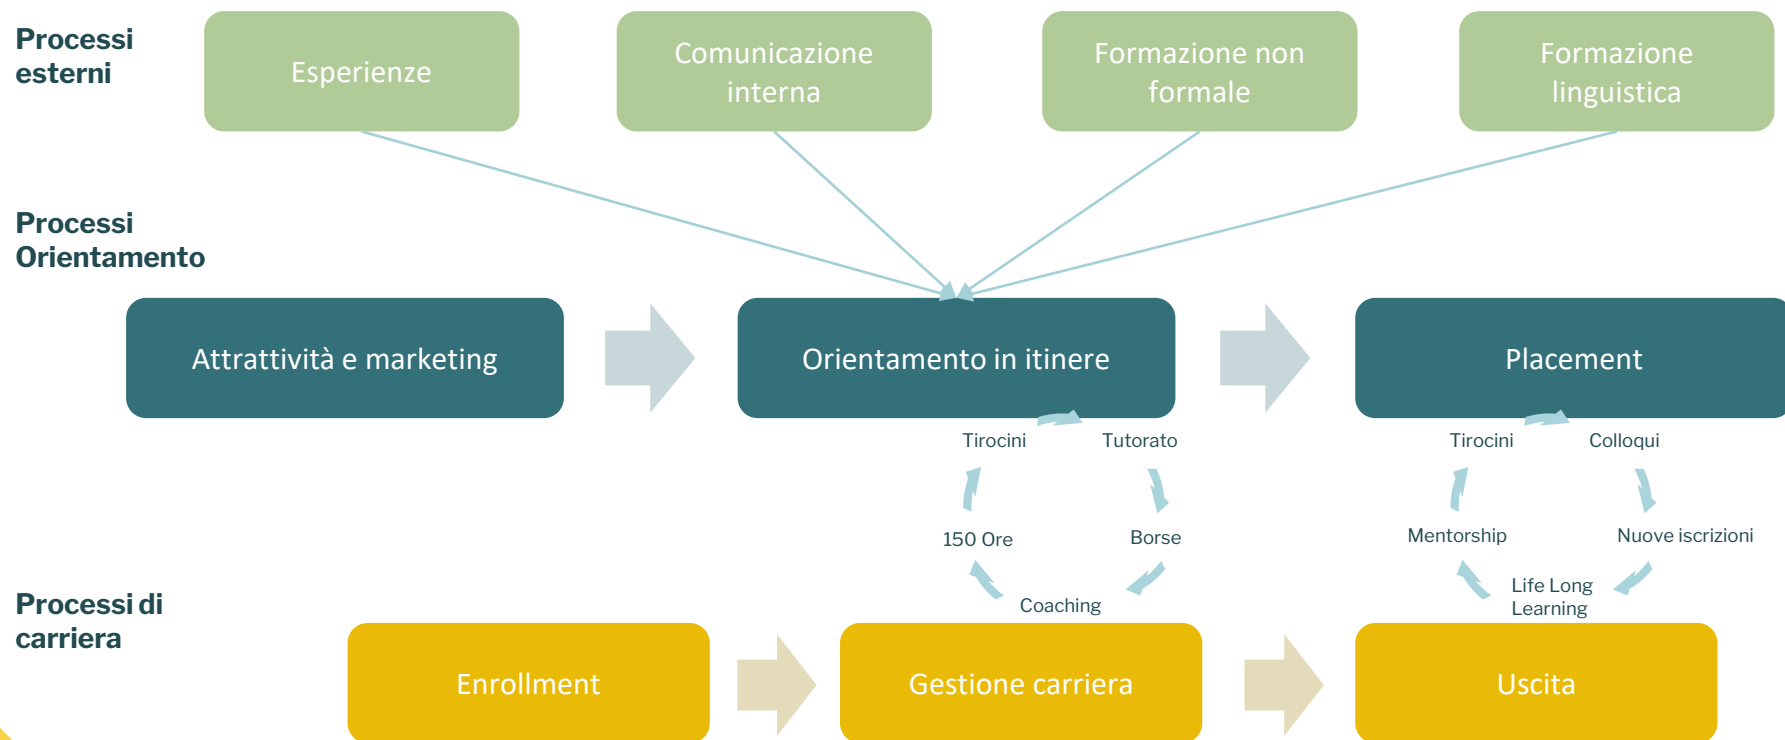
Processi esterni

Esperienze

Comunicazione interna

Formazione non formale

Formazione linguistica

Processi Orientamento

Attrattività e marketing

Orientamento in itinere

Placement

Tirocini

Tutorato

Borse

Coaching

150 Ore

Tirocini

Colloqui

Nuove iscrizioni

Life Long Learning

Mentorship

Processi di carriera

Enrollment

Gestione carriera

Uscita